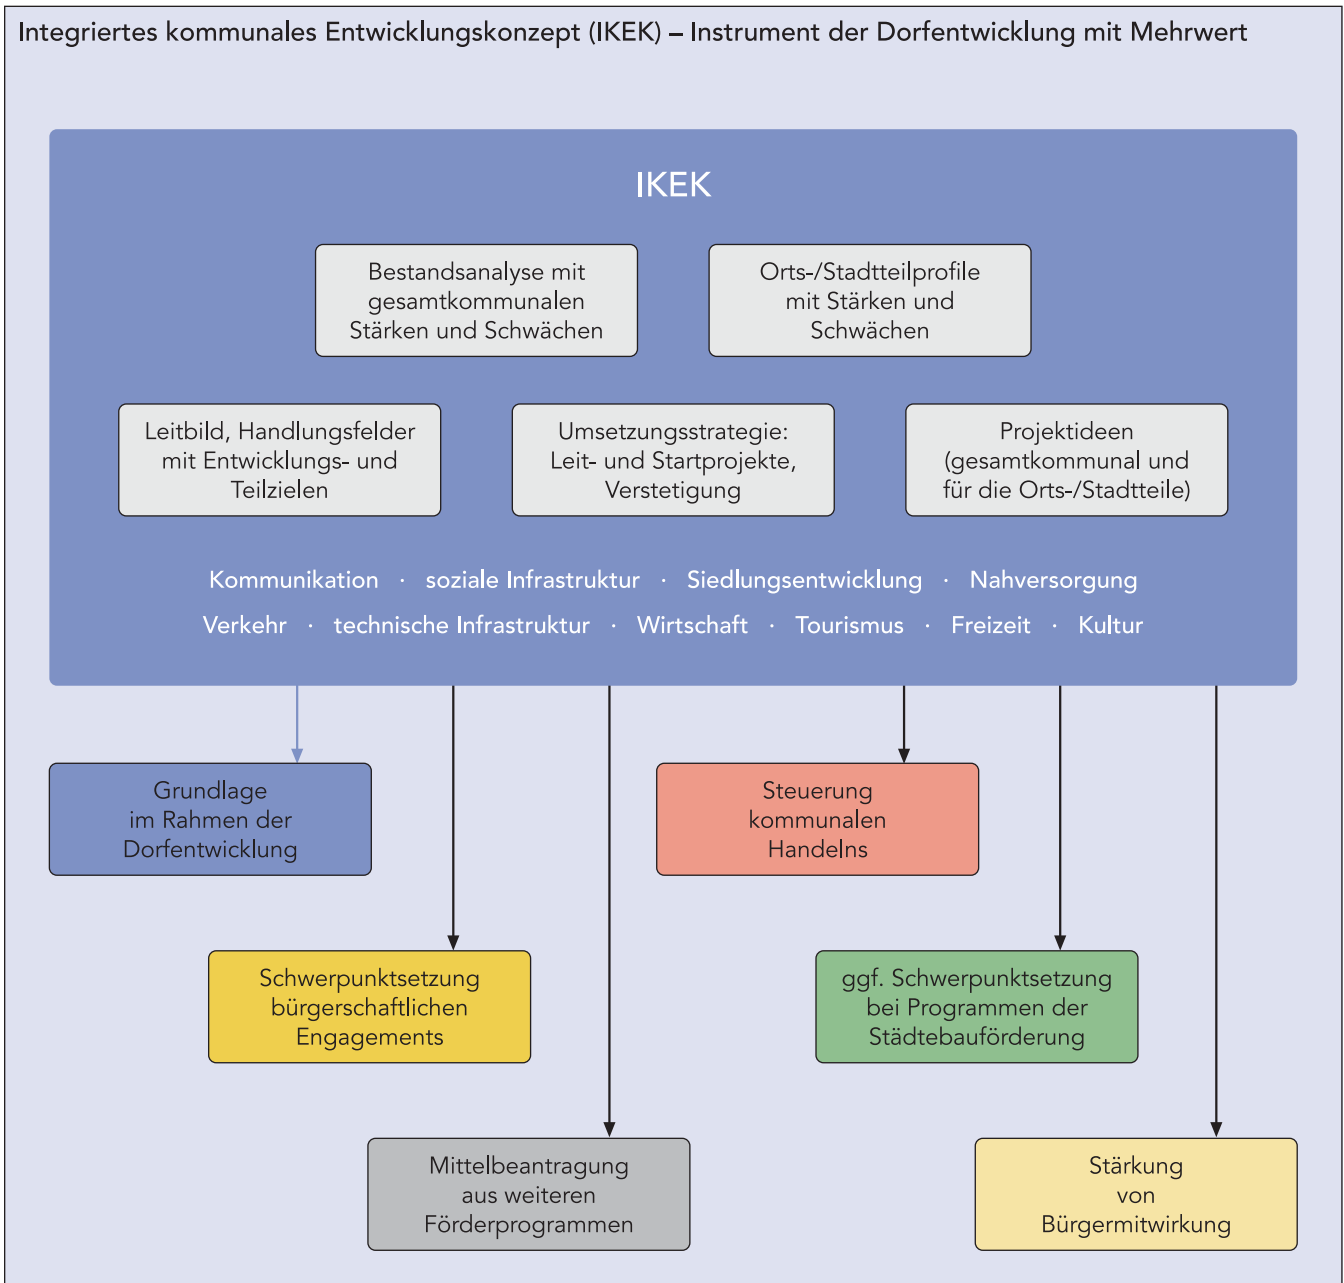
Integriertes kommunales Entwicklungskonzept (IKEK) – Instrument der Dorfentwicklung mit Mehrwert

IKEK

Bestandsanalyse mit gesamtkommunalen Stärken und Schwächen

Orts-/Stadtteilprofile mit Stärken und Schwächen

Leitbild, Handlungsfelder mit Entwicklungs- und Teilzielen

Umsetzungsstrategie: Leit- und Startprojekte, Verstetigung

Projektideen (gesamtkommunal und für die Orts-/Stadtteile)

Kommunikation · soziale Infrastruktur · Siedlungsentwicklung · Nahversorgung

Verkehr · technische Infrastruktur · Wirtschaft · Tourismus · Freizeit · Kultur

Grundlage im Rahmen der Dorfentwicklung

Steuerung kommunalen Handelns

Schwerpunktsetzung bürgerschaftlichen Engagements

ggf. Schwerpunktsetzung bei Programmen der Städtebauförderung

Mittelbeantragung aus weiteren Förderprogrammen

Stärkung von Bürgermitwirkung